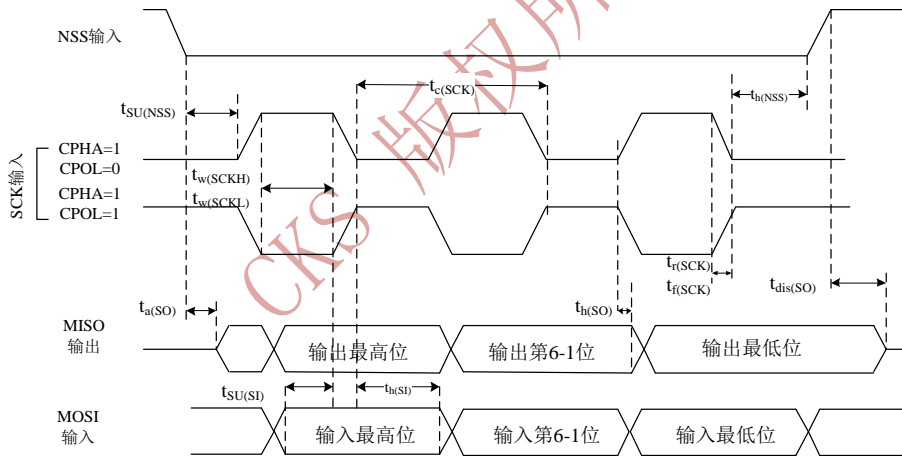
NSS输入

$t_{SU(NSS)}$

$t_{c(SCK)}$

$t_{h(NSS)}$

SCK输入

CPHA=1
CPOL=0

$t_{w(SCKH)}$

CPHA=1
CPOL=1

$t_{w(SCKL)}$

CKS 版权所

$t_{r(SCK)}$

$t_{f(SCK)}$

$t_{dis(SO)}$

$t_{a(SO)}$

$t_{h(SO)}$

MISO
输出

输出最高位

输出第6-1位

输出最低位

$t_{SU(SI)}$

$t_{h(SI)}$

MOSI
输入

输入最高位

输入第6-1位

输入最低位